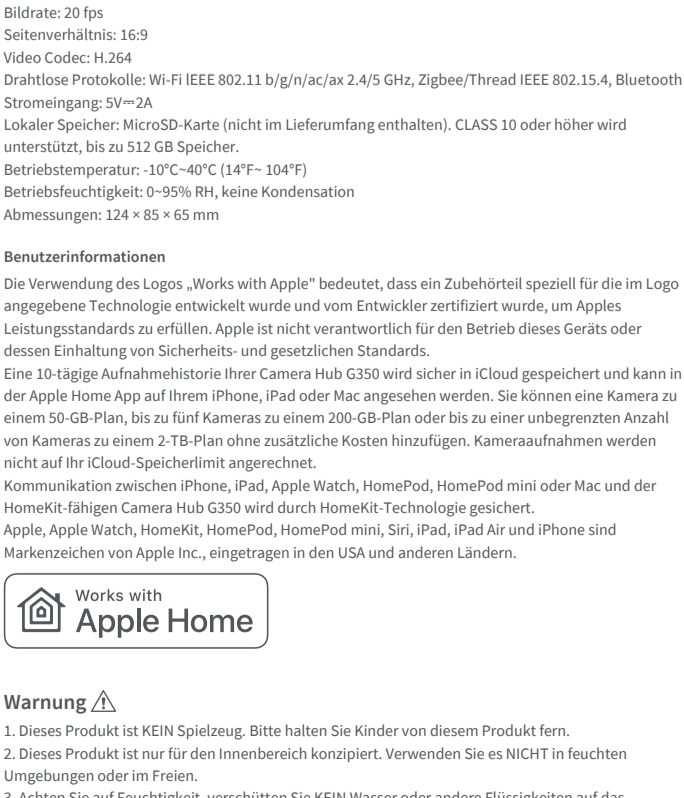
Bildrate: 20 fps
Seitenverhältnis: 16:9
Video Codec: H.264
Drahtlose Protokolle: Wi-Fi lEEE 802.11 b/g/n/ac/ax 2.4/5 GHz, Zigbee/Thread IEEE 802.15.4, Bluetooth
Stromeingang: 5V⎓2A
Lokaler Speicher: MicroSD-Karte (nicht im Lieferumfang enthalten). CLASS 10 oder höher wird unterstützt, bis zu 512 GB Speicher.
Betriebstemperatur: -10°C~40°C (14°F~ 104°F)
Betriebsfeuchtigkeit: 0~95% RH, keine Kondensation
Abmessungen: 124 × 85 × 65 mm

Benutzerinformationen

Die Verwendung des Logos „Works with Apple" bedeutet, dass ein Zubehörteil speziell für die im Logo angegebene Technologie entwickelt wurde und vom Entwickler zertifiziert wurde, um Apples Leistungsstandards zu erfüllen. Apple ist nicht verantwortlich für den Betrieb dieses Geräts oder dessen Einhaltung von Sicherheits- und gesetzlichen Standards.
Eine 10-tägige Aufnahmehistorie Ihrer Camera Hub G350 wird sicher in iCloud gespeichert und kann in der Apple Home App auf Ihrem iPhone, iPad oder Mac angesehen werden. Sie können eine Kamera zu einem 50-GB-Plan, bis zu fünf Kameras zu einem 200-GB-Plan oder bis zu einer unbegrenzten Anzahl von Kameras zu einem 2-TB-Plan ohne zusätzliche Kosten hinzufügen. Kameraaufnahmen werden nicht auf Ihr iCloud-Speicherlimit angerechnet.
Kommunikation zwischen iPhone, iPad, Apple Watch, HomePod, HomePod mini oder Mac und der HomeKit-fähigen Camera Hub G350 wird durch HomeKit-Technologie gesichert.
Apple, Apple Watch, HomeKit, HomePod, HomePod mini, Siri, iPad, iPad Air und iPhone sind Markenzeichen von Apple Inc., eingetragen in den USA und anderen Ländern.

Works with
Apple Home

Warnung ⚠

1. Dieses Produkt ist KEIN Spielzeug. Bitte halten Sie Kinder von diesem Produkt fern.
2. Dieses Produkt ist nur für den Innenbereich konzipiert. Verwenden Sie es NICHT in feuchten Umgebungen oder im Freien.
3. Achten Sie auf Feuchtigkeit, verschütten Sie KEIN Wasser oder andere Flüssigkeiten auf das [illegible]